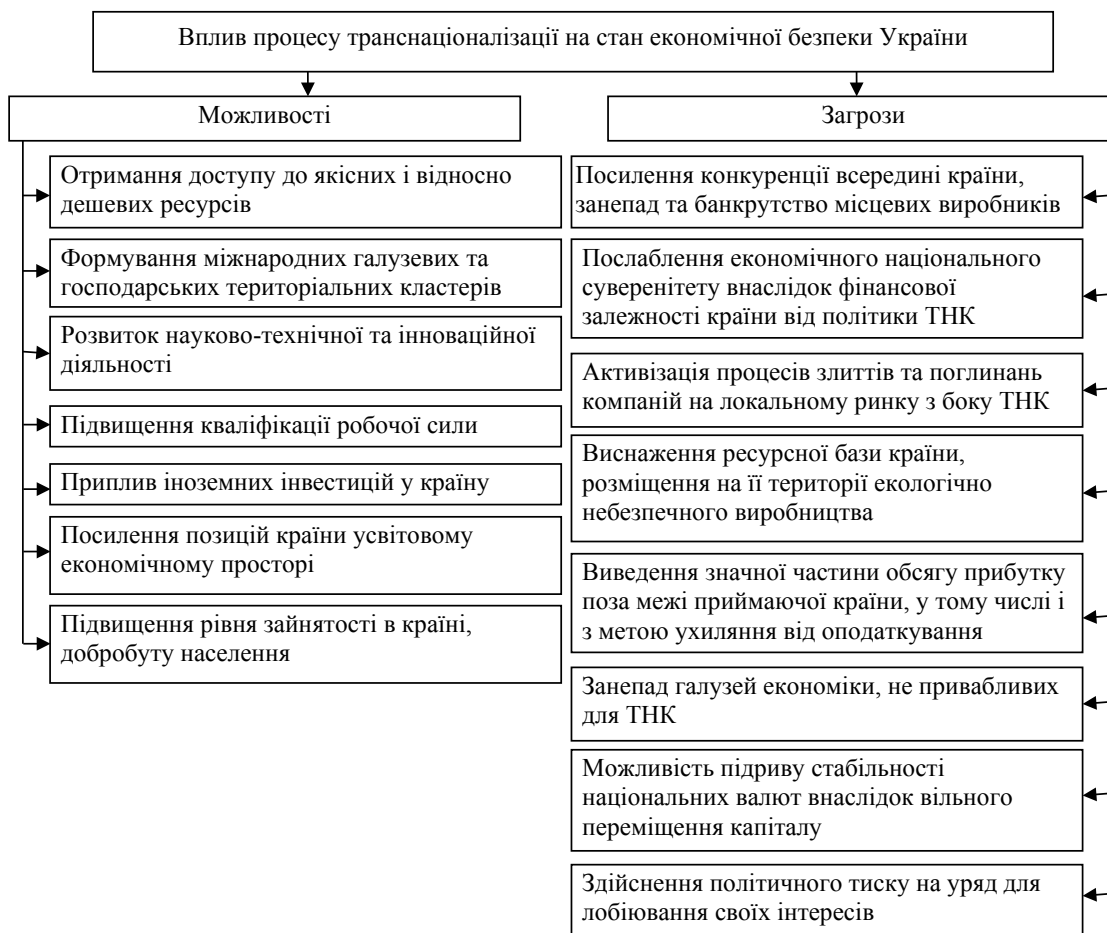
Вплив процесу транснаціоналізації на стан економічної безпеки України

Можливості

Отримання доступу до якісних і відносно дешевих ресурсів

Формування міжнародних галузевих та господарських територіальних кластерів

Розвиток науково-технічної та інноваційної діяльності

Підвищення кваліфікації робочої сили

Приплив іноземних інвестицій у країну

Посилення позицій країни усвітовому економічному просторі

Підвищення рівня зайнятості в країні, добробуту населення

Загрози

Посилення конкуренції всередині країни, занепад та банкрутство місцевих виробників

Послаблення економічного національного суверенітету внаслідок фінансової залежності країни від політики ТНК

Активізація процесів злиттів та поглинань компаній на локальному ринку з боку ТНК

Виснаження ресурсної бази країни, розміщення на її території екологічно небезпечного виробництва

Виведення значної частини обсягу прибутку поза межі приймаючої країни, у тому числі і з метою ухиляння від оподаткування

Занепад галузей економіки, не привабливих для ТНК

Можливість підриву стабільності національних валют внаслідок вільного переміщення капіталу

Здійснення політичного тиску на уряд для лобіювання своїх інтересів